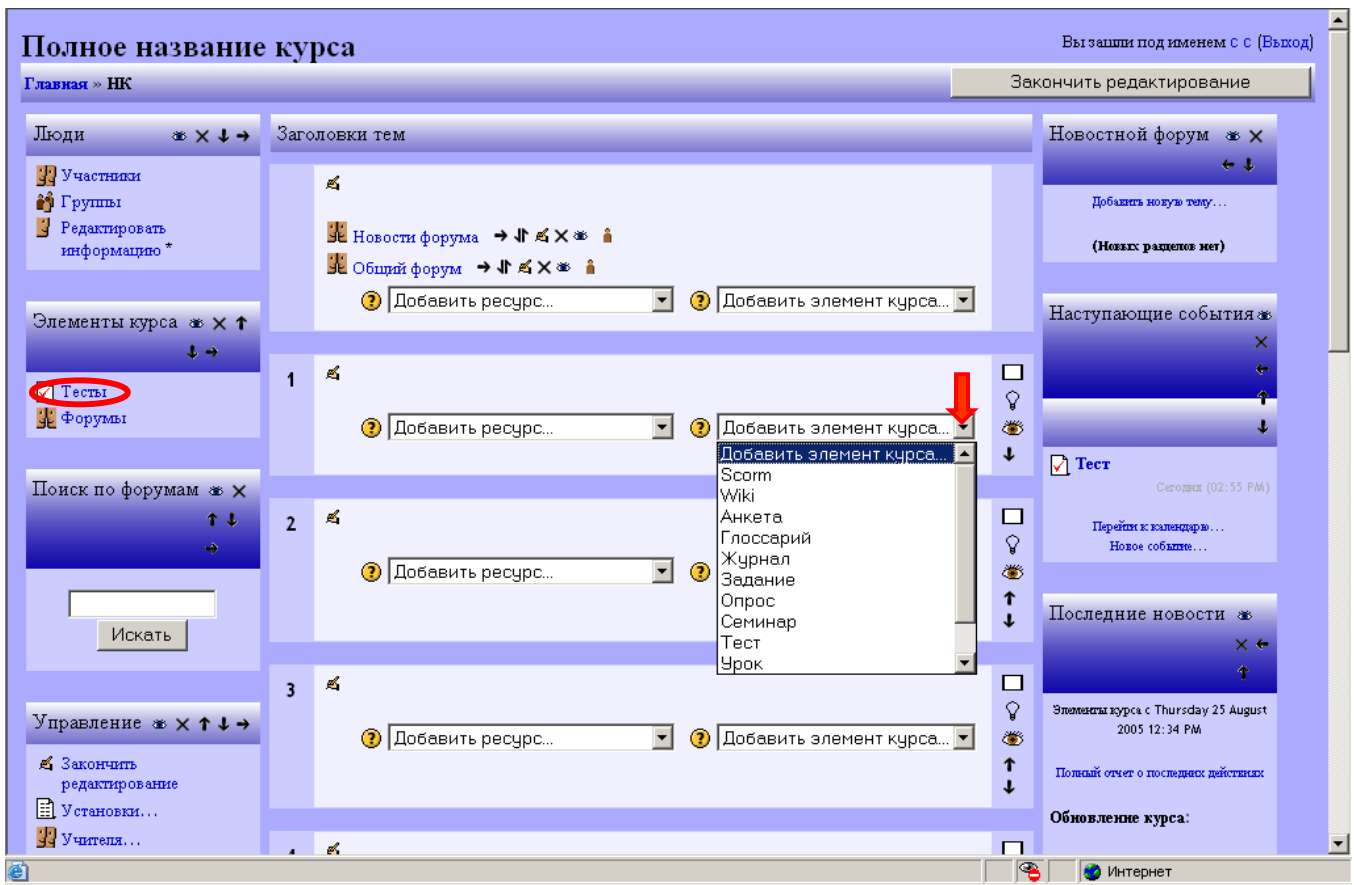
Полное название курса

Вы зашли под именем с с (Выход)

Главная » НК

Закончить редактирование

Люди

Участники
Группы
Редактировать информацию *

Элементы курса

Тесты
Форумы

Поиск по форумам

Искать

Управление

Закончить редактирование
Установки...
Учителя...

Заголовки тем

Новости форума
Общий форум

Добавить ресурс...
Добавить элемент курса...

1

Добавить ресурс...
Добавить элемент курса...

Добавить элемент курса...
Scorm
Wiki
Анкета
Глоссарий
Журнал
Задание
Опрос
Семинар
Тест
Урок

2

Добавить ресурс...

3

Добавить ресурс...
Добавить элемент курса...

Новостной форум

Добавить новую тему...

(Новых разделов нет)

Наступающие события

Тест
Сегодня (02:55 PM)

Перейти к календарю...
Новое событие...

Последние новости

Элементы курса с Thursday 25 August 2005 12:34 PM

Полный отчет о последних действиях

Обновление курса:

Интернет